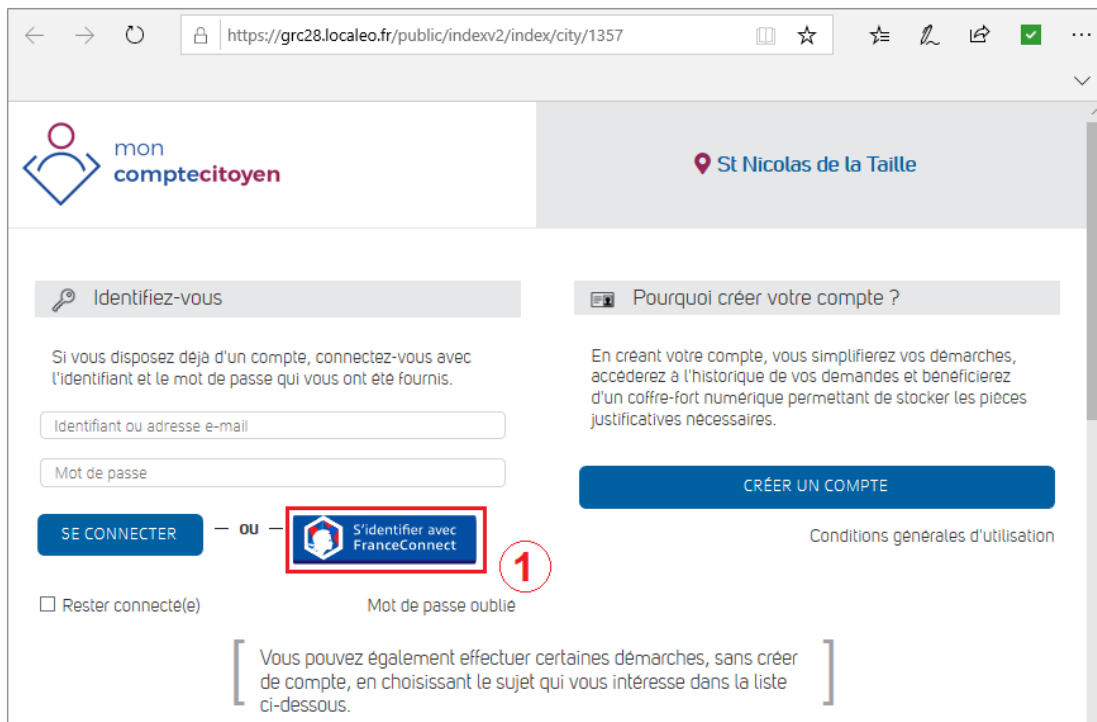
https://grc28.localeo.fr/public/indexv2/index/city/1357

mon
comptecitoyen

St Nicolas de la Taille

Identifiez-vous

Si vous disposez déjà d'un compte, connectez-vous avec l'identifiant et le mot de passe qui vous ont été fournis.

Identifiant ou adresse e-mail

Mot de passe

SE CONNECTER — OU — S'identifier avec FranceConnect

1

Rester connecté(e)

Mot de passe oublié

Pourquoi créer votre compte ?

En créant votre compte, vous simplifierez vos démarches, accéderez à l'historique de vos demandes et bénéficierez d'un coffre-fort numérique permettant de stocker les pièces justificatives nécessaires.

CRÉER UN COMPTE

Conditions générales d'utilisation

Vous pouvez également effectuer certaines démarches, sans créer de compte, en choisissant le sujet qui vous intéresse dans la liste ci-dessous.